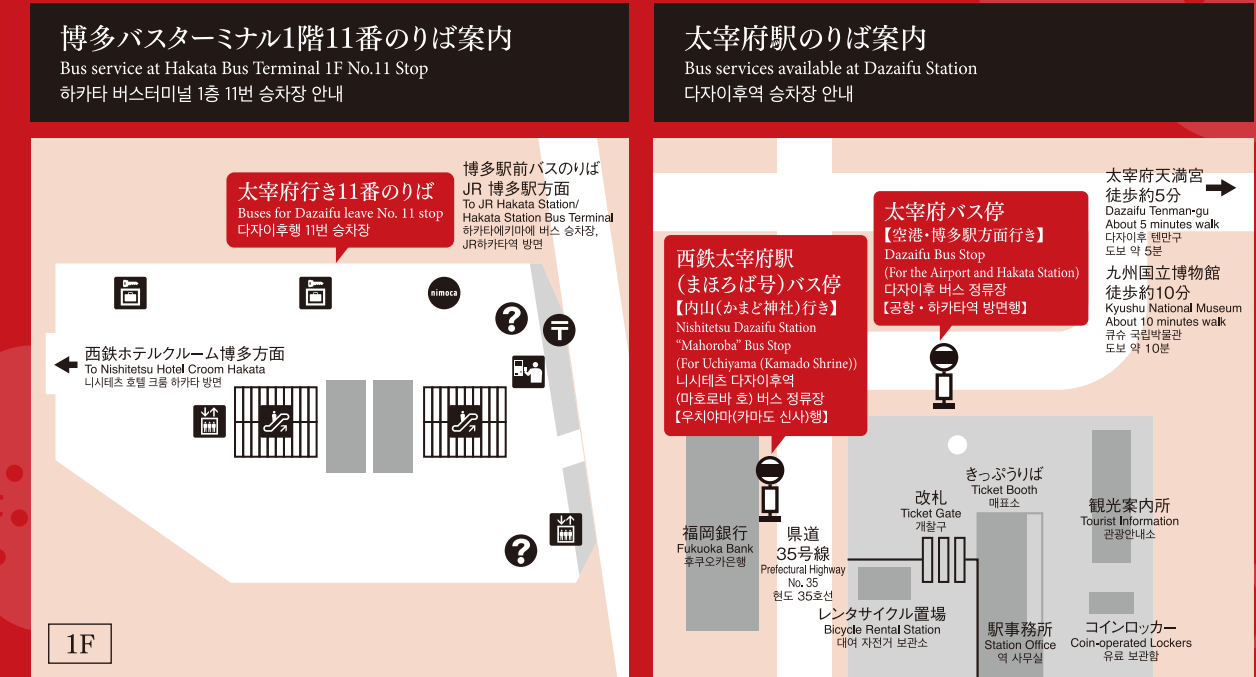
博多バスターミナル1階11番のりば案内
Bus service at Hakata Bus Terminal 1F No.11 Stop
하카타 버스터미널 1층 11번 승차장 안내

太宰府行き11番のりば
Buses for Dazaifu leave No. 11 stop
다자이후행 11번 승차장

博多駅前バスのりば
JR 博多駅方面
To JR Hakata Station/
Hakata Station Bus Terminal
하카타에키마에 버스 승차장,
JR하카타역 방면

nimoca

西鉄ホテルクルーム博多方面
To Nishitetsu Hotel Croom Hakata
니시테츠 호텔 크룸 하카타 방면

1F

太宰府駅のりば案内
Bus services available at Dazaifu Station
다자이후역 승차장 안내

太宰府バス停
【空港・博多駅方面行き】
Dazaifu Bus Stop
(For the Airport and Hakata Station)
다자이후 버스 정류장
【공항・하카타역 방면행】

太宰府天満宮
徒歩約5分
Dazaifu Tenman-gu
About 5 minutes walk
다자이후 텐만구
도보 약 5분

九州国立博物館
徒歩約10分
Kyushu National Museum
About 10 minutes walk
큐슈 국립박물관
도보 약 10분

西鉄太宰府駅
(まほろば号)バス停
【内山(かまど神社)行き】
Nishitetsu Dazaifu Station
"Mahoroba" Bus Stop
(For Uchiyama (Kamado Shrine))
니시테츠 다자이후역
(마호로바 호) 버스 정류장
【우치야마(카마도 신사)행】

福岡銀行
Fukuoka Bank
후쿠오카은행

県道
35号線
Prefectural Highway
No. 35
현도 35호선

きっぷうりば
Ticket Booth
매표소

改札
Ticket Gate
개찰구

観光案内所
Tourist Information
관광안내소

レンタサイクル置場
Bicycle Rental Station
대여 자전거 보관소

駅事務所
Station Office
역 사무실

コインロッカー
Coin-operated Lockers
유료 보관함